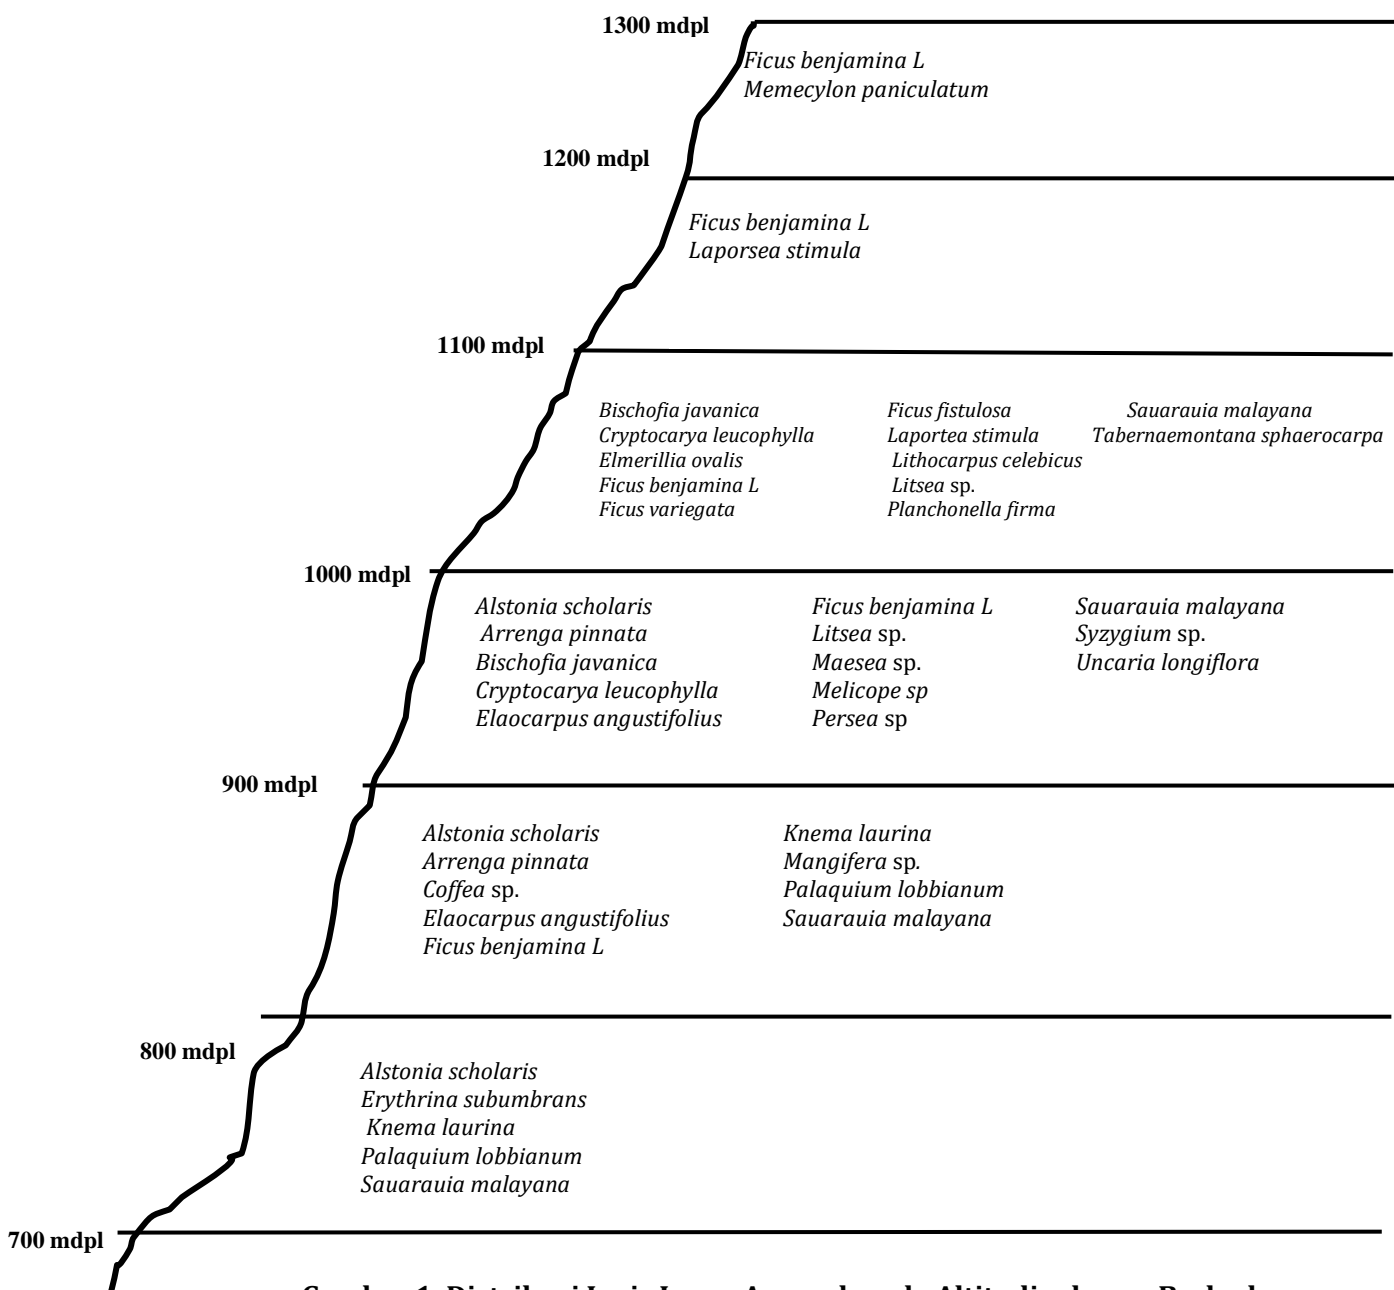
1300 mdpl

Ficus benjamina L
Memecylon paniculatum

1200 mdpl

Ficus benjamina L
Laporsea stimula

1100 mdpl

Bischofia javanica
Cryptocarya leucophylla
Elmerillia ovalis
Ficus benjamina L
Ficus variegata

Ficus fistulosa
Laportea stimula
Lithocarpus celebicus
Litsea sp.
Planchonella firma

Sauarauia malayana
Tabernaemontana sphaerocarpa

1000 mdpl

Alstonia scholaris
Arrenga pinnata
Bischofia javanica
Cryptocarya leucophylla
Elaocarpus angustifolius

Ficus benjamina L
Litsea sp.
Maesea sp.
Melicope sp
Persea sp

Sauarauia malayana
Syzygium sp.
Uncaria longiflora

900 mdpl

Alstonia scholaris
Arrenga pinnata
Coffea sp.
Elaocarpus angustifolius
Ficus benjamina L

Knema laurina
Mangifera sp.
Palaquium lobbianum
Sauarauia malayana

800 mdpl

Alstonia scholaris
Erythrina subumbrans
Knema laurina
Palaquium lobbianum
Sauarauia malayana

700 mdpl

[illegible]